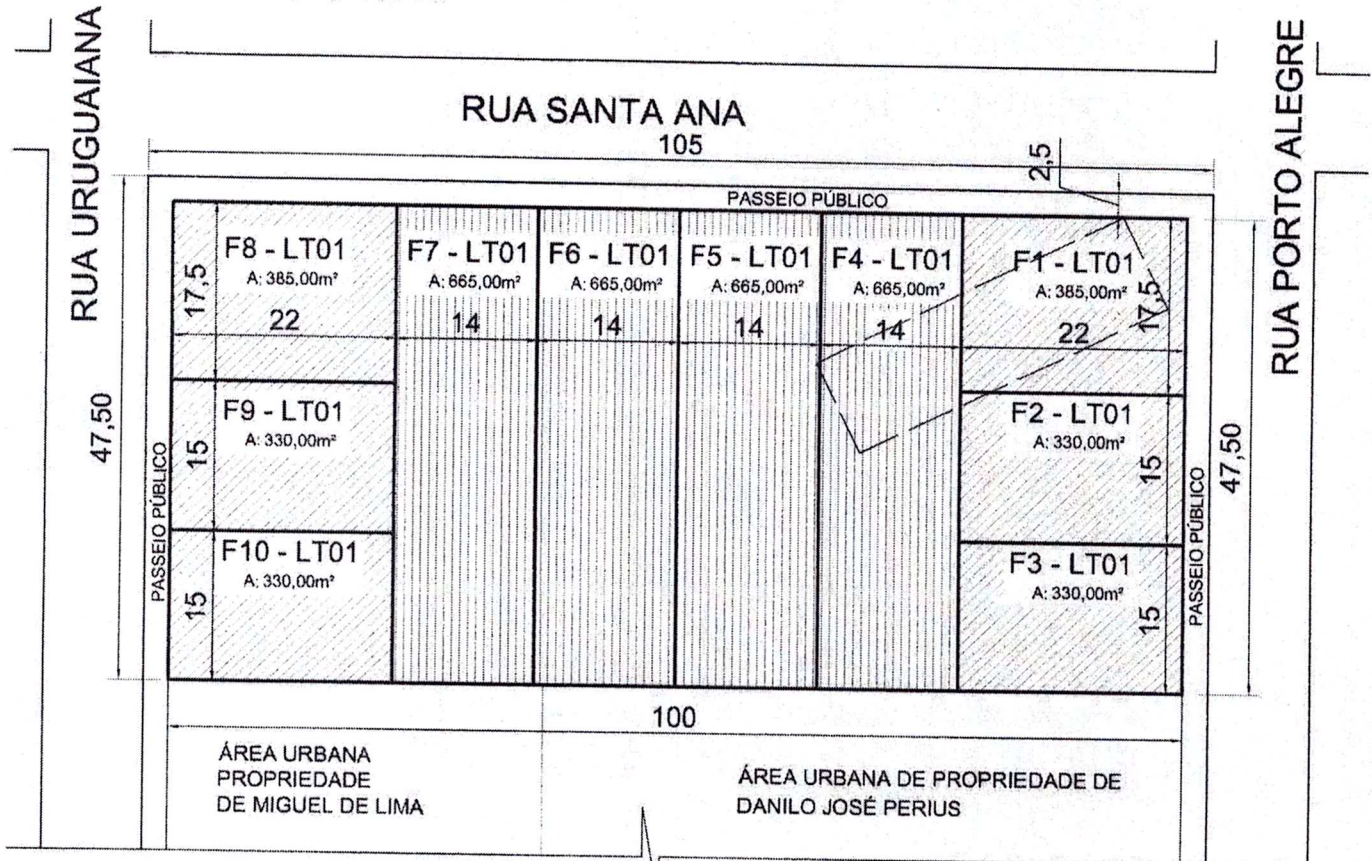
RUA URUGUAIANA

RUA SANTA ANA

105

2,5

PASSEIO PÚBLICO

RUA PORTO ALEGRE

F8 - LT01
A: 385,00m²
17,5
22

F7 - LT01
A: 665,00m²
14

F6 - LT01
A: 665,00m²
14

F5 - LT01
A: 665,00m²
14

F4 - LT01
A: 665,00m²
14

F1 - LT01
A: 385,00m²
17,5
22

47,50

F9 - LT01
A: 330,00m²
15

PASSEIO PÚBLICO

F10 - LT01
A: 330,00m²
15

F2 - LT01
A: 330,00m²
15

47,50

PASSEIO PÚBLICO

F3 - LT01
A: 330,00m²
15

100

ÁREA URBANA
PROPRIEDADE
DE MIGUEL DE LIMA

ÁREA URBANA DE PROPRIEDADE DE
DANILO JOSÉ PERIUS